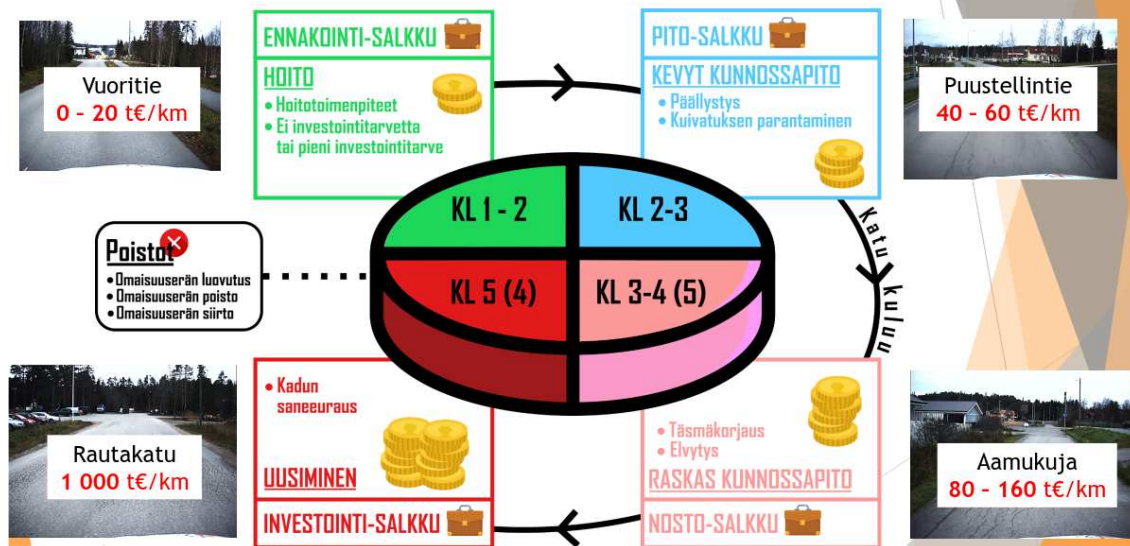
Vuoritie
0 - 20 t€/km

ENNAKOINTI-SALKKU

HOITO
• Hoitotoimenpiteet
• Ei investointitarvetta tai pieni investointitarve

PITO-SALKKU

KEVYT KUNNOSSAPITO
• Päällystys
• Kuivatuksen parantaminen

Puustellintie
40 - 60 t€/km

Poistot
• Omaisuuserän luovutus
• Omaisuuserän poisto
• Omaisuuserän siirto

KL 1 - 2
KL 2-3
KL 5 (4)
KL 3-4 (5)

Katu kuluu

Rautakatu
1 000 t€/km

• Kadun saneeuraus

UUSIMINEN

INVESTOINTI-SALKKU

• Täsmäkorjaus
• Elvytys

RASKAS KUNNOSSAPITO

NOSTO-SALKKU

Aamukuja
80 - 160 t€/km